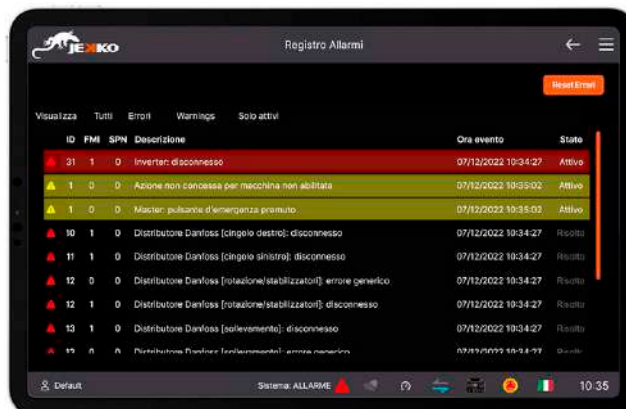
JEKKO

Registro Allarmi

Reset Errori

Visualizza Tutti Errori Warnings Solo attivi

| ID | FMI | SPN | Descrizione | Ora evento | Stato |
|---|---|---|---|---|---|
| 31 | 1 | 0 | Inverter: disconnesso | 07/12/2022 10:34:27 | Attivo |
| 1 | 0 | 0 | Azione non concessa per macchina non abilitata | 07/12/2022 10:35:02 | Attivo |
| 1 | 0 | 0 | Master: pulsante d'emergenza premuto | 07/12/2022 10:35:02 | Attivo |
| 10 | 1 | 0 | Distributore Danfoss [cingolo destro]: disconnesso | 07/12/2022 10:34:27 | Risolto |
| 11 | 1 | 0 | Distributore Danfoss [cingolo sinistro]: disconnesso | 07/12/2022 10:34:27 | Risolto |
| 12 | 0 | 0 | Distributore Danfoss [rotazione/stabilizzatori]: errore generico | 07/12/2022 10:34:27 | Risolto |
| 12 | 1 | 0 | Distributore Danfoss [rotazione/stabilizzatori]: disconnesso | 07/12/2022 10:34:27 | Risolto |
| 13 | 1 | 0 | Distributore Danfoss [sollevamento]: disconnesso | 07/12/2022 10:34:27 | Risolto |
| 13 | 0 | 0 | Distributore Danfoss [sollevamento]: errore generico | 07/12/2022 10:34:27 | Risolto |

Default

Sistema: ALLARME

10:35